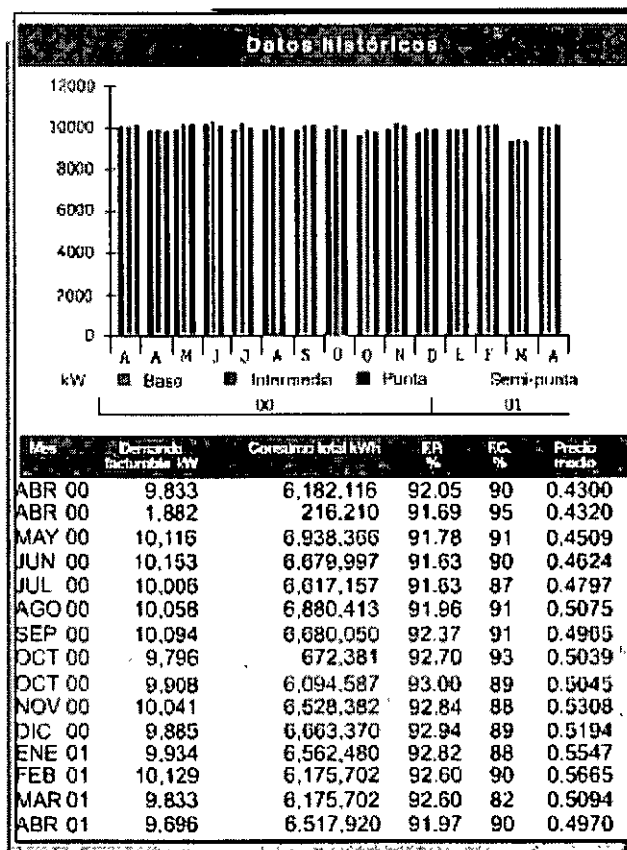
Datos Históricos

12000
10000
8000
6000
4000
2000
0

A A M J J A S O O N D E F M A

kW Base Intermedia Punta Semi-punta

00 01

| Mes | Demanda facturable kW | Consumo total kWh | F.P. % | F.C. % | Precio medio |
|---|---|---|---|---|---|
| ABR 00 | 9,833 | 6,182,116 | 92.05 | 90 | 0.4300 |
| ABR 00 | 1,882 | 216,210 | 91.69 | 95 | 0.4320 |
| MAY 00 | 10,116 | 6,938,366 | 91.78 | 91 | 0.4509 |
| JUN 00 | 10,153 | 6,679,997 | 91.63 | 90 | 0.4624 |
| JUL 00 | 10,006 | 6,617,157 | 91.63 | 87 | 0.4797 |
| AGO 00 | 10,058 | 6,880,413 | 91.96 | 91 | 0.5075 |
| SEP 00 | 10,094 | 6,680,050 | 92.37 | 91 | 0.4965 |
| OCT 00 | 9,796 | 672,381 | 92.70 | 93 | 0.5039 |
| OCT 00 | 9,908 | 6,094,587 | 93.00 | 89 | 0.5045 |
| NOV 00 | 10,041 | 6,528,382 | 92.84 | 88 | 0.5308 |
| DIC 00 | 9,885 | 6,663,370 | 92.94 | 89 | 0.5194 |
| ENE 01 | 9,934 | 6,562,480 | 92.82 | 88 | 0.5547 |
| FEB 01 | 10,129 | 6,175,702 | 92.60 | 90 | 0.5665 |
| MAR 01 | 9,833 | 6,175,702 | 92.60 | 82 | 0.5094 |
| ABR 01 | 9,696 | 6,517,920 | 91.97 | 90 | 0.4970 |